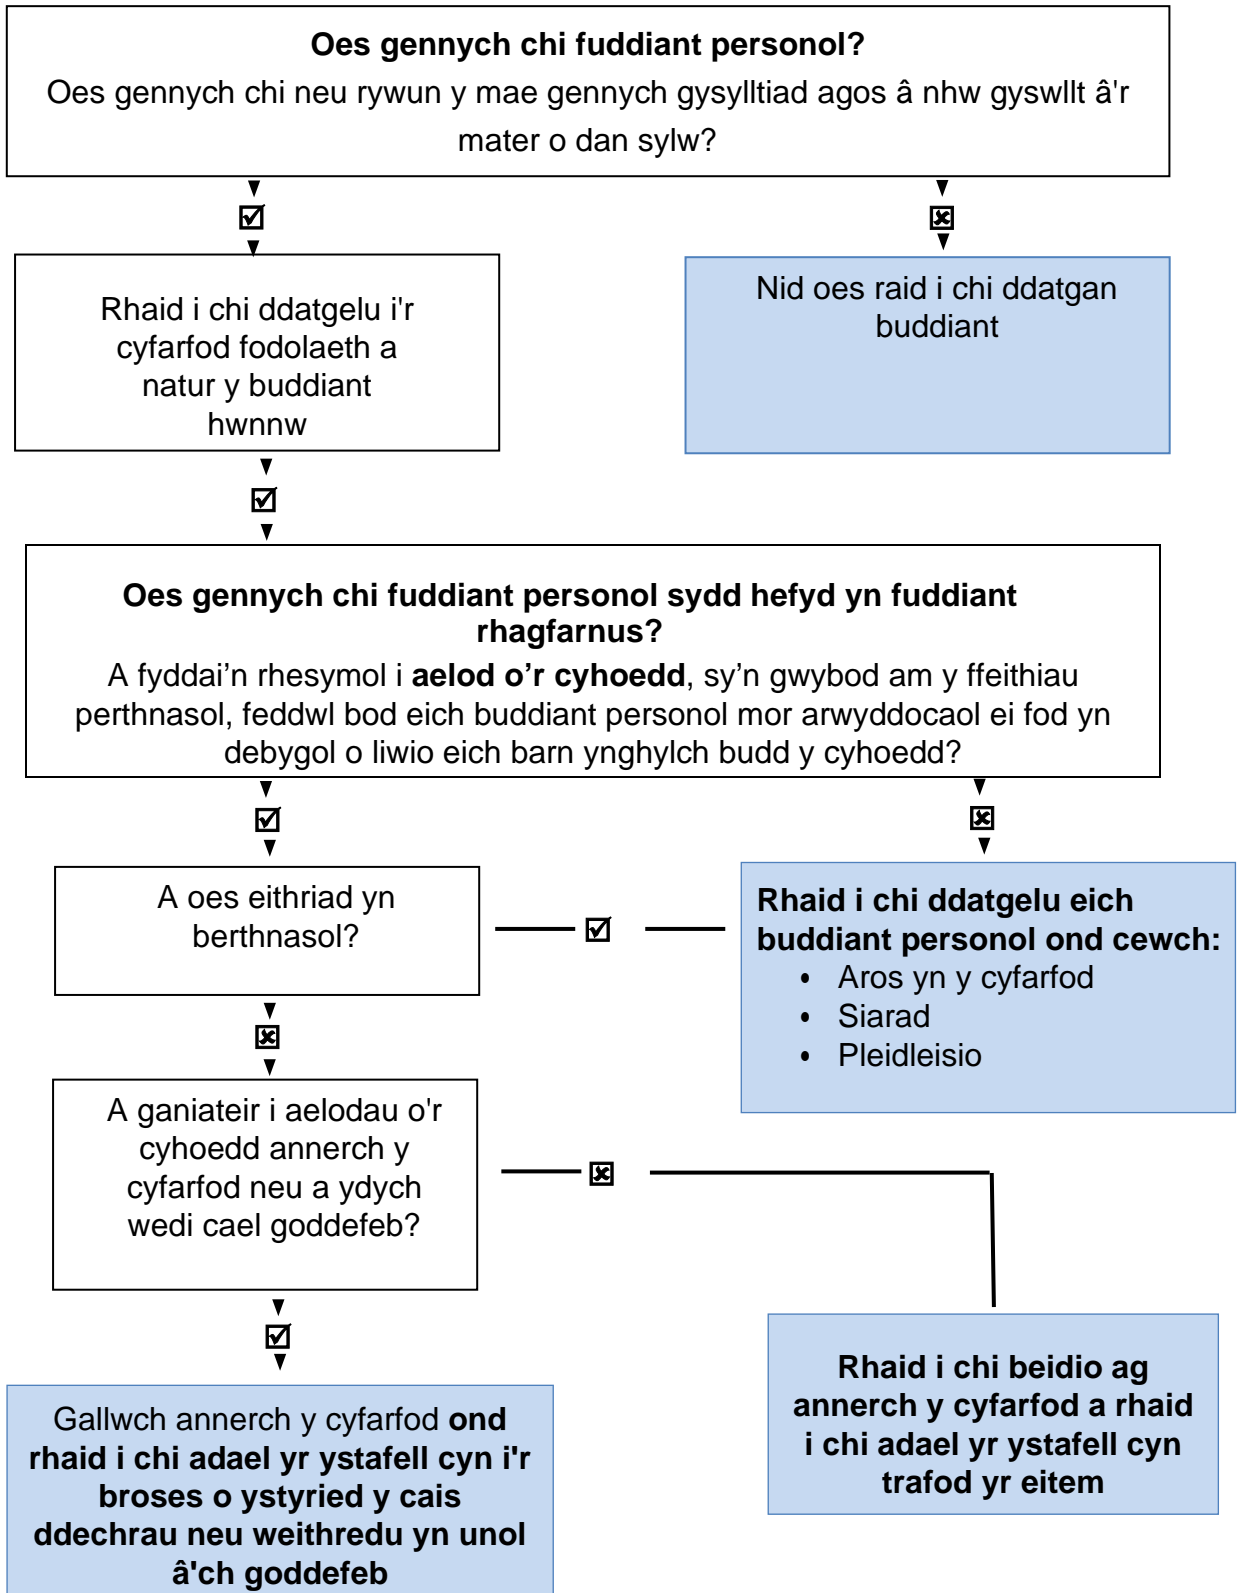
**Oes gennych chi fuddiant personol?**
Oes gennych chi neu rywun y mae gennych gysylltiad agos â nhw gyswllt â'r mater o dan sylw?

☑

☒

Rhaid i chi ddatgelu i'r cyfarfod fodolaeth a natur y buddiant hwnnw

Nid oes raid i chi ddatgan buddiant

☑

**Oes gennych chi fuddiant personol sydd hefyd yn fuddiant rhagfarnus?**
A fyddai'n rhesymol i **aelod o'r cyhoedd**, sy'n gwybod am y ffeithiau perthnasol, feddwl bod eich buddiant personol mor arwyddocaol ei fod yn debygol o liwio eich barn ynghylch budd y cyhoedd?

☑

☒

A oes eithriad yn berthnasol?

☑

**Rhaid i chi ddatgelu eich buddiant personol ond cewch:**
- Aros yn y cyfarfod
- Siarad
- Pleidleisio

☒

A ganiateir i aelodau o'r cyhoedd annerch y cyfarfod neu a ydych wedi cael goddefeb?

☒

☑

Gallwch annerch y cyfarfod **ond rhaid i chi adael yr ystafell cyn i'r broses o ystyried y cais ddechrau neu weithredu yn unol â'ch goddefeb**

**Rhaid i chi beidio ag annerch y cyfarfod a rhaid i chi adael yr ystafell cyn trafod yr eitem**